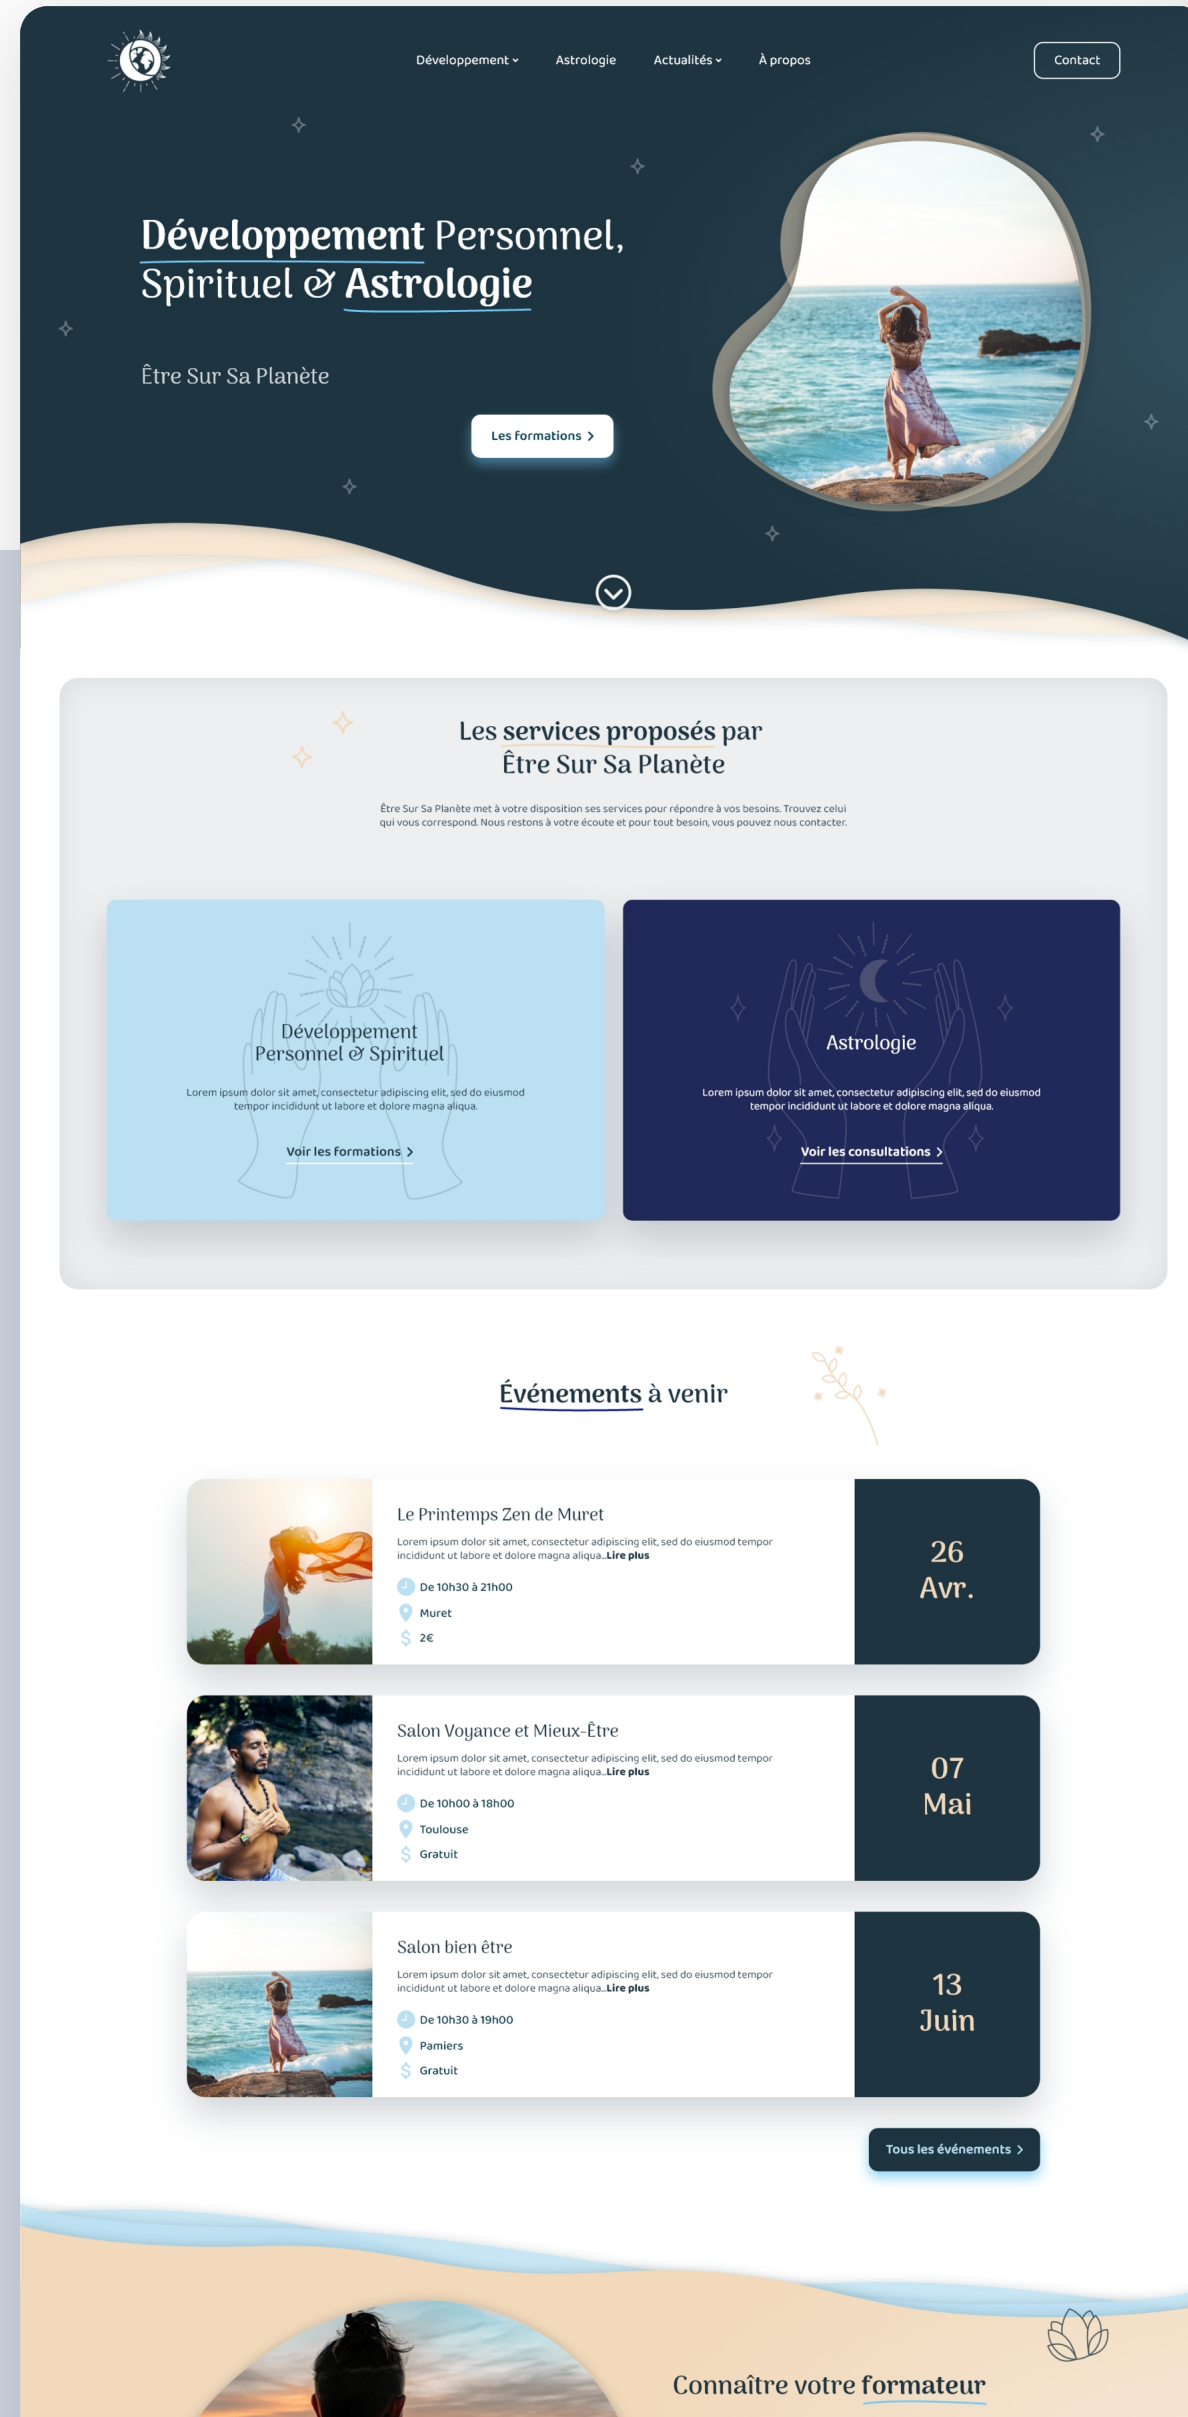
Développement Astrologie Actualités À propos

Contact

Développement Personnel, Spirituel & Astrologie

Être Sur Sa Planète

Les formations

Les services proposés par Être Sur Sa Planète

Être Sur Sa Planète met à votre disposition ses services pour répondre à vos besoins. Trouvez celui qui vous correspond. Nous restons à votre écoute et pour tout besoin, vous pouvez nous contacter.

Développement Personnel & Spirituel

Lorem ipsum dolor sit amet, consectetur adipiscing elit, sed do eiusmod tempor incididunt ut labore et dolore magna aliqua.

Voir les formations

Astrologie

Lorem ipsum dolor sit amet, consectetur adipiscing elit, sed do eiusmod tempor incididunt ut labore et dolore magna aliqua.

Voir les consultations

Événements à venir

Le Printemps Zen de Muret

Lorem ipsum dolor sit amet, consectetur adipiscing elit, sed do eiusmod tempor incididunt ut labore et dolore magna aliqua...Lire plus

De 10h30 à 21h00
Muret
2€

26 Avr.

Salon Voyance et Mieux-Être

Lorem ipsum dolor sit amet, consectetur adipiscing elit, sed do eiusmod tempor incididunt ut labore et dolore magna aliqua...Lire plus

De 10h00 à 18h00
Toulouse
Gratuit

07 Mai

Salon bien être

Lorem ipsum dolor sit amet, consectetur adipiscing elit, sed do eiusmod tempor incididunt ut labore et dolore magna aliqua...Lire plus

De 10h30 à 19h00
Pamiers
Gratuit

13 Juin

Tous les événements

Connaître votre formateur